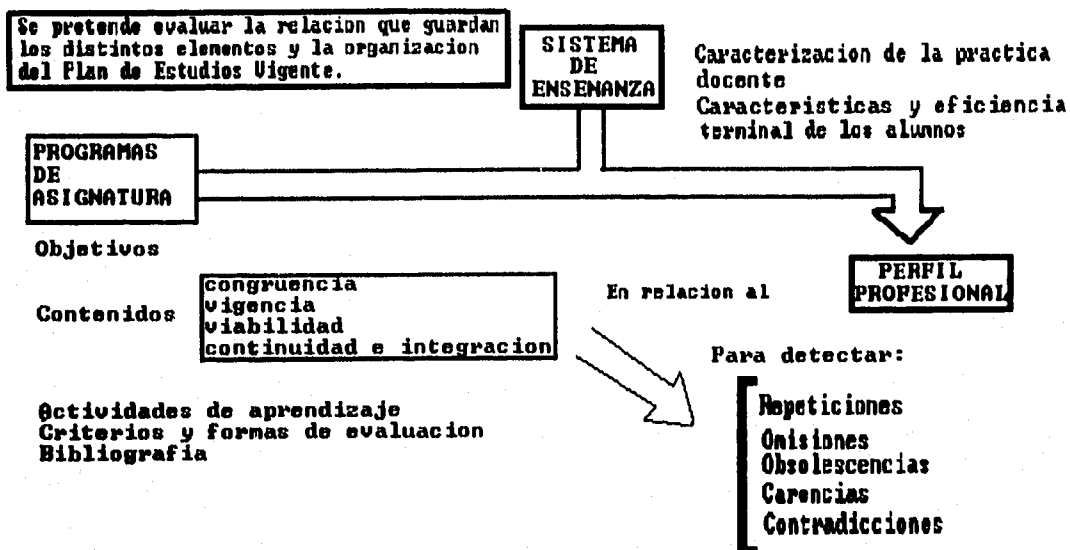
Se pretende evaluar la relacion que guardan los distintos elementos y la organizacion del Plan de Estudios Vigente.

SISTEMA DE ENSENANZA

Caracterizacion de la practica docente
Caracteristicas y eficiencia terminal de los alumnos

PROGRAMAS DE ASIGNATURA

Objetivos

Contenidos

congruencia
vigencia
viabilidad
continuidad e integracion

En relacion al

PERFIL PROFESIONAL

Para detectar:

Actividades de aprendizaje
Criterios y formas de evaluacion
Bibliografia

Repeticiones
Omisiones
Obsolescencias
Carencias
Contradicciones